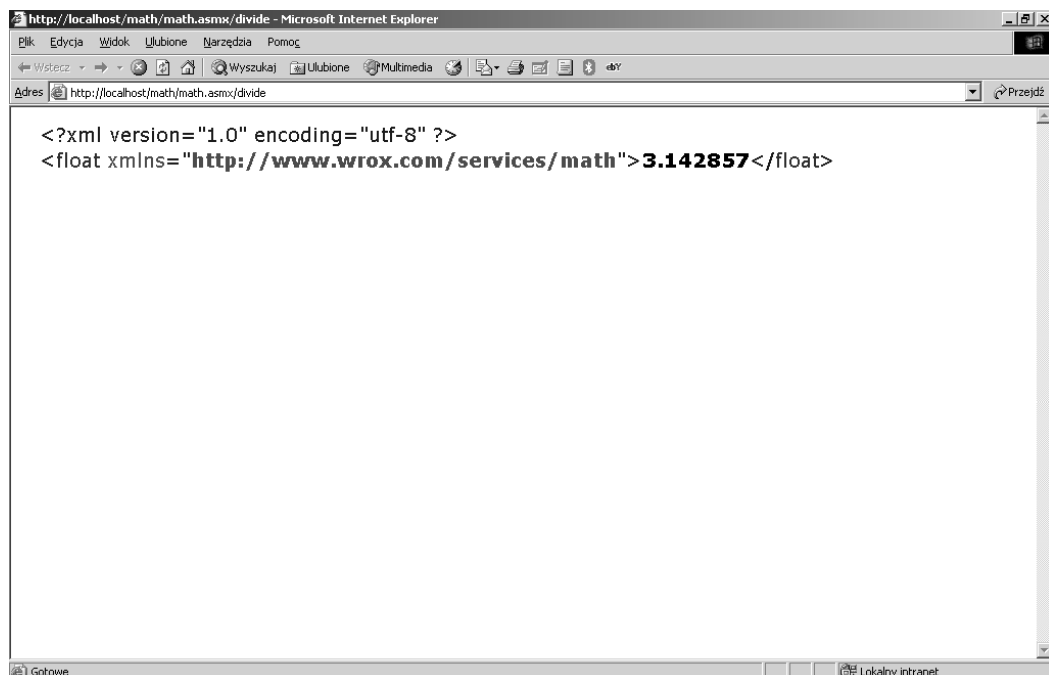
http://localhost/math/math.asmx/divide - Microsoft Internet Explorer

Plik Edycja Widok Ulubione Narzędzia Pomoc

Wstecz Wyszukaj Ulubione Multimedia

Adres http://localhost/math/math.asmx/divide Przejdź

<?xml version="1.0" encoding="utf-8" ?>
<float xmlns="http://www.wrox.com/services/math">3.142857</float>

Gotowe Lokalny intranet